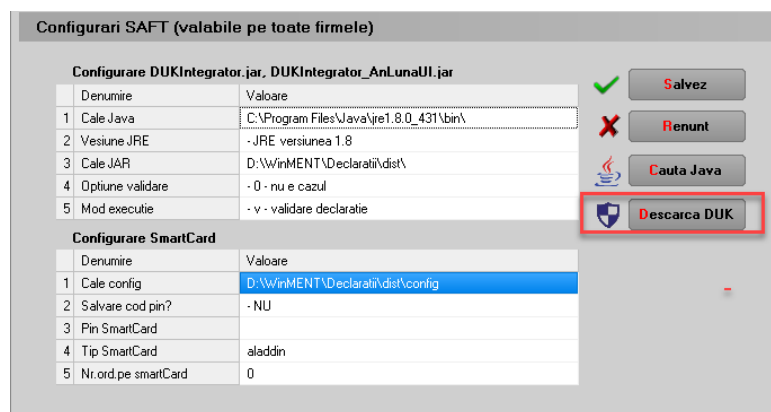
Configurari SAFT (valabile pe toate firmele)

Configurare DUKIntegrator.jar, DUKIntegrator_AnLunaUI.jar

| | Denumire | Valoare |
|---|---|---|
| 1 | Cale Java | C:\Program Files\Java\jre1.8.0_431\bin\ |
| 2 | Vesiune JRE | - JRE versiunea 1.8 |
| 3 | Cale JAR | D:\WinMENT\Declaratii\dist\ |
| 4 | Optiune validare | - 0 - nu e cazul |
| 5 | Mod executie | - v - validare declaratie |

Configurare SmartCard

| | Denumire | Valoare |
|---|---|---|
| 1 | Cale config | D:\WinMENT\Declaratii\dist\config |
| 2 | Salvare cod pin? | - NU |
| 3 | Pin SmartCard | |
| 4 | Tip SmartCard | aladdin |
| 5 | Nr.ord.pe smartCard | 0 |

Salvez
Renunt
Cauta Java
Descarca DUK